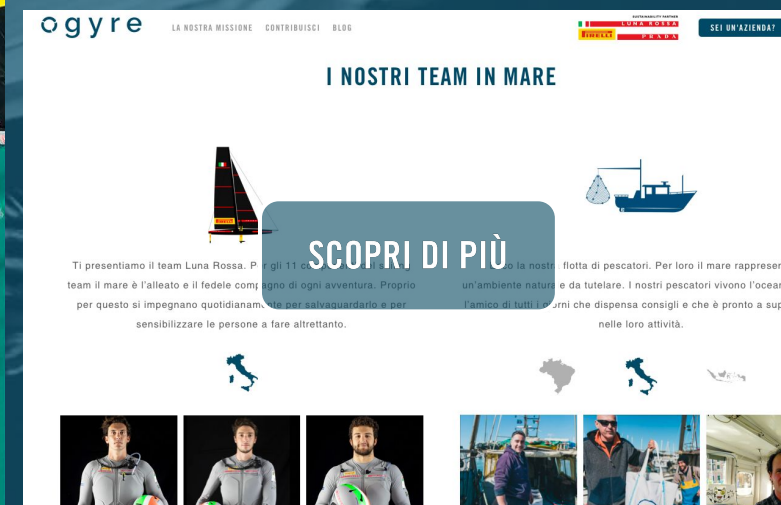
ogyre

LA NOSTRA MISSIONE CONTRIBUISCI BLOG

SUSTAINABILITY PARTNER PIRELLI LUNA ROSSA PRADA

SEI UN'AZIENDA?

I NOSTRI TEAM IN MARE

SCOPRI DI PIÙ

Ti presentiamo il team Luna Rossa. P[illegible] gli 11 co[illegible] team il mare è l'alleato e il fedele compa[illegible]o di ogni avventura. Proprio per questo si impegnano quotidianamen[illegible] per salvaguardarlo e per sensibilizzare le persone a fare altrettanto.

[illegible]o la nostr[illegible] flotta di pescatori. Per loro il mare rappresen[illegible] un'ambiente natura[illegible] e da tutelare. I nostri pescatori vivono l'ocea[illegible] l'amico di tutti i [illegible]rni che dispensa consigli e che è pronto a sup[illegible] nelle loro attività.